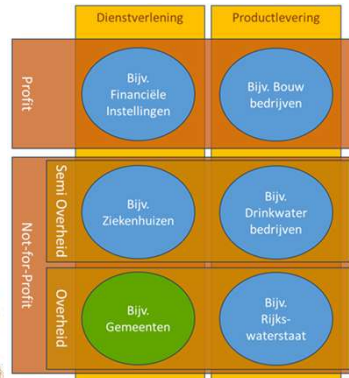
| | | Dienstverlening | Productlevering |
|---|---|---|---|
| Profit | | Bijv. Financiële Instellingen | Bijv. Bouw bedrijven |
| Not-for-Profit | Semi Overheid | Bijv. Ziekenhuizen | Bijv. Drinkwater bedrijven |
| | Overheid | Bijv. Gemeenten | Bijv. Rijks-waterstaat |